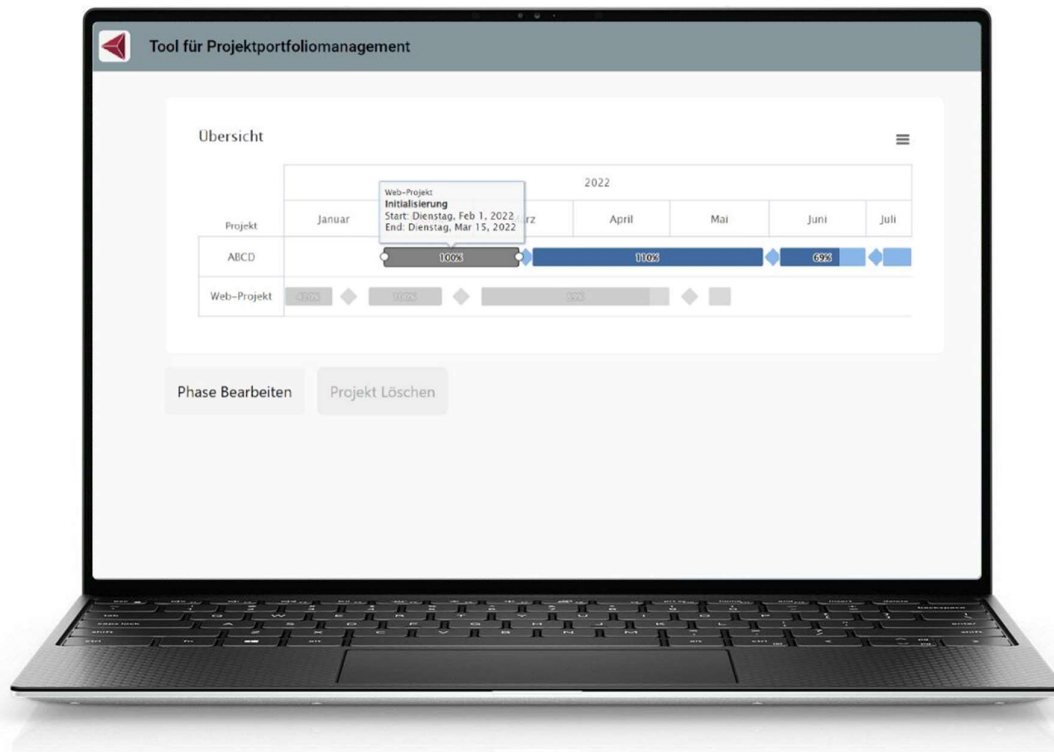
Tool für Projektportfoliomanagement

Übersicht

| Projekt | Januar | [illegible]rz | April | Mai | Juni | Juli |
|---|---|---|---|---|---|---|
| ABCD | 100% | | 110% | | 69% | |
| Web-Projekt | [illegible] | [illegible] | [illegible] | | | |

2022

Web-Projekt
Initialisierung
Start: Dienstag, Feb 1, 2022
End: Dienstag, Mar 15, 2022

Phase Bearbeiten

Projekt Löschen